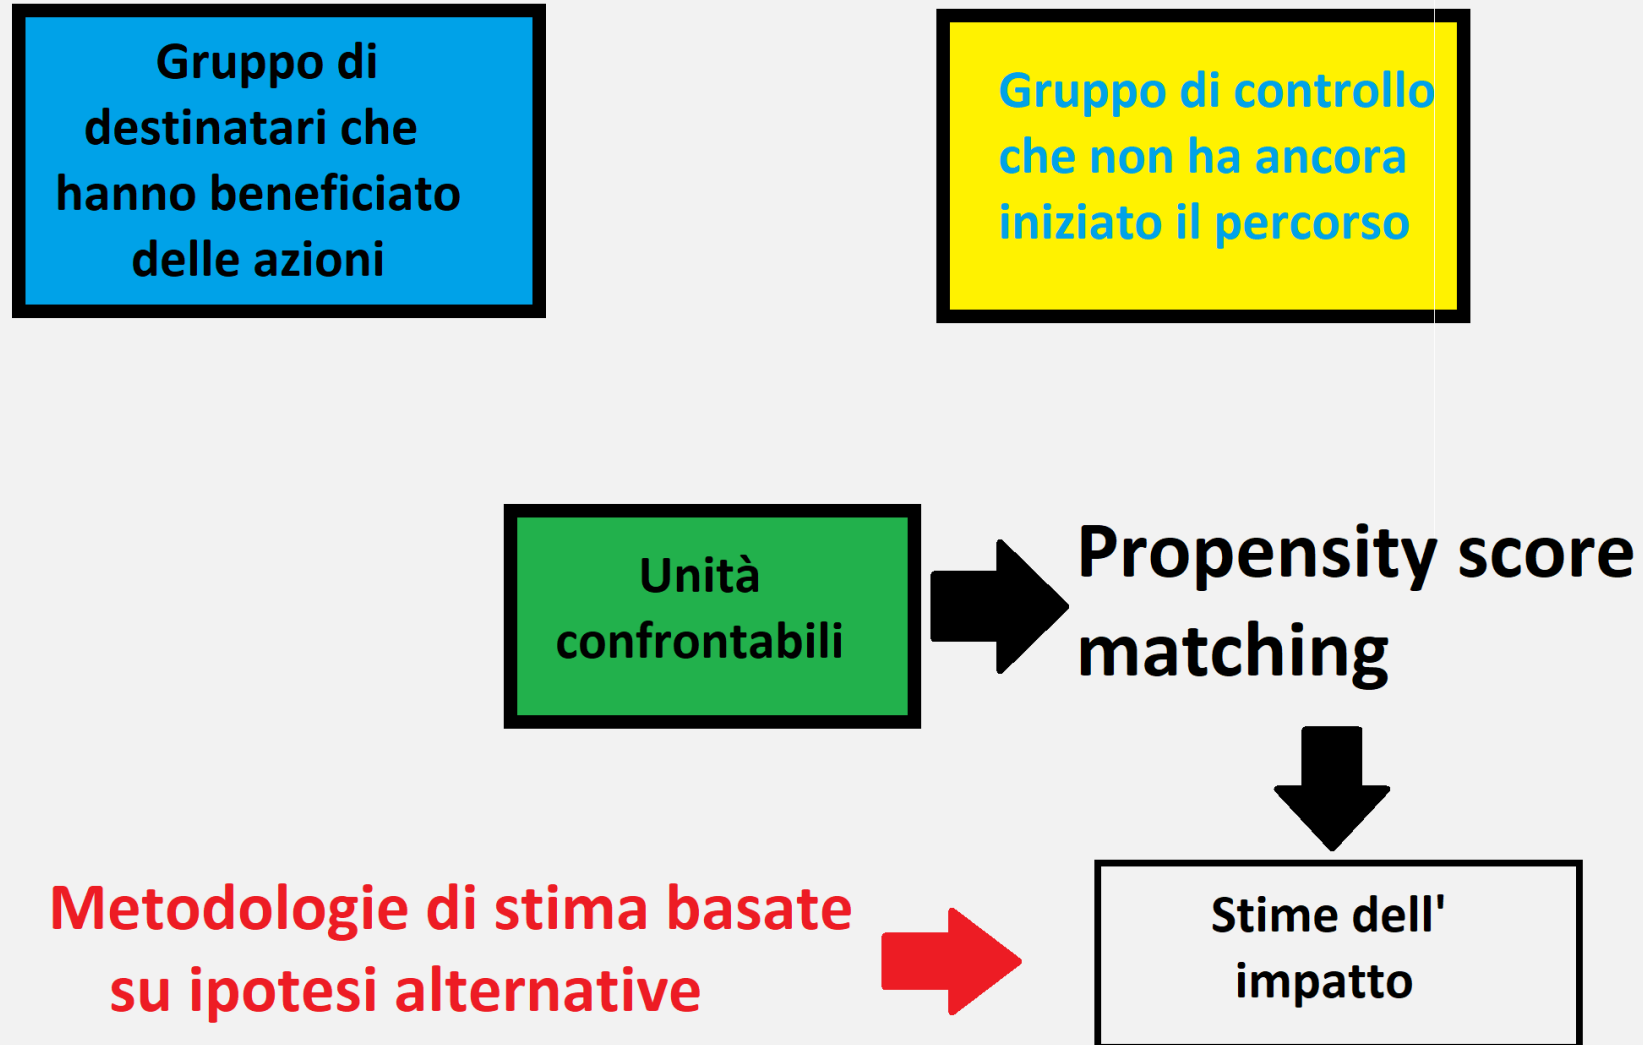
Gruppo di destinatari che hanno beneficiato delle azioni

Gruppo di controllo che non ha ancora iniziato il percorso

Unità confrontabili

Propensity score matching

Stime dell' impatto

Metodologie di stima basate su ipotesi alternative